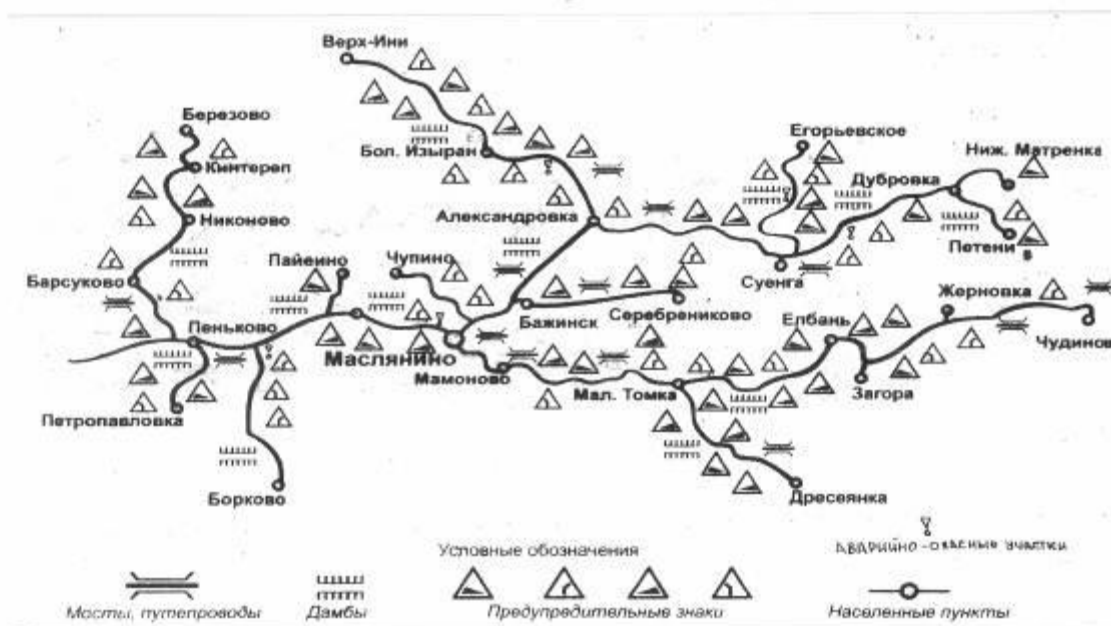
Верх-Ини
Березово
Кинтереп
Никоново
Бол. Изыран
Егорьевское
Ниж. Матренка
Дубровка
Александровка
Петени
Пайеино
Чупино
Суенга
Барсуково
Бажинск
Серебрениково
Жерновка
Пеньково
Маслянино
Елбань
Чудиново
Мамоново
Мал. Томка
Загора
Петропавловка
Борково
Дресвянка

Условные обозначения
Аварийно-опасные участки
Мосты, путепроводы
Дамбы
Предупредительные знаки
Населенные пункты